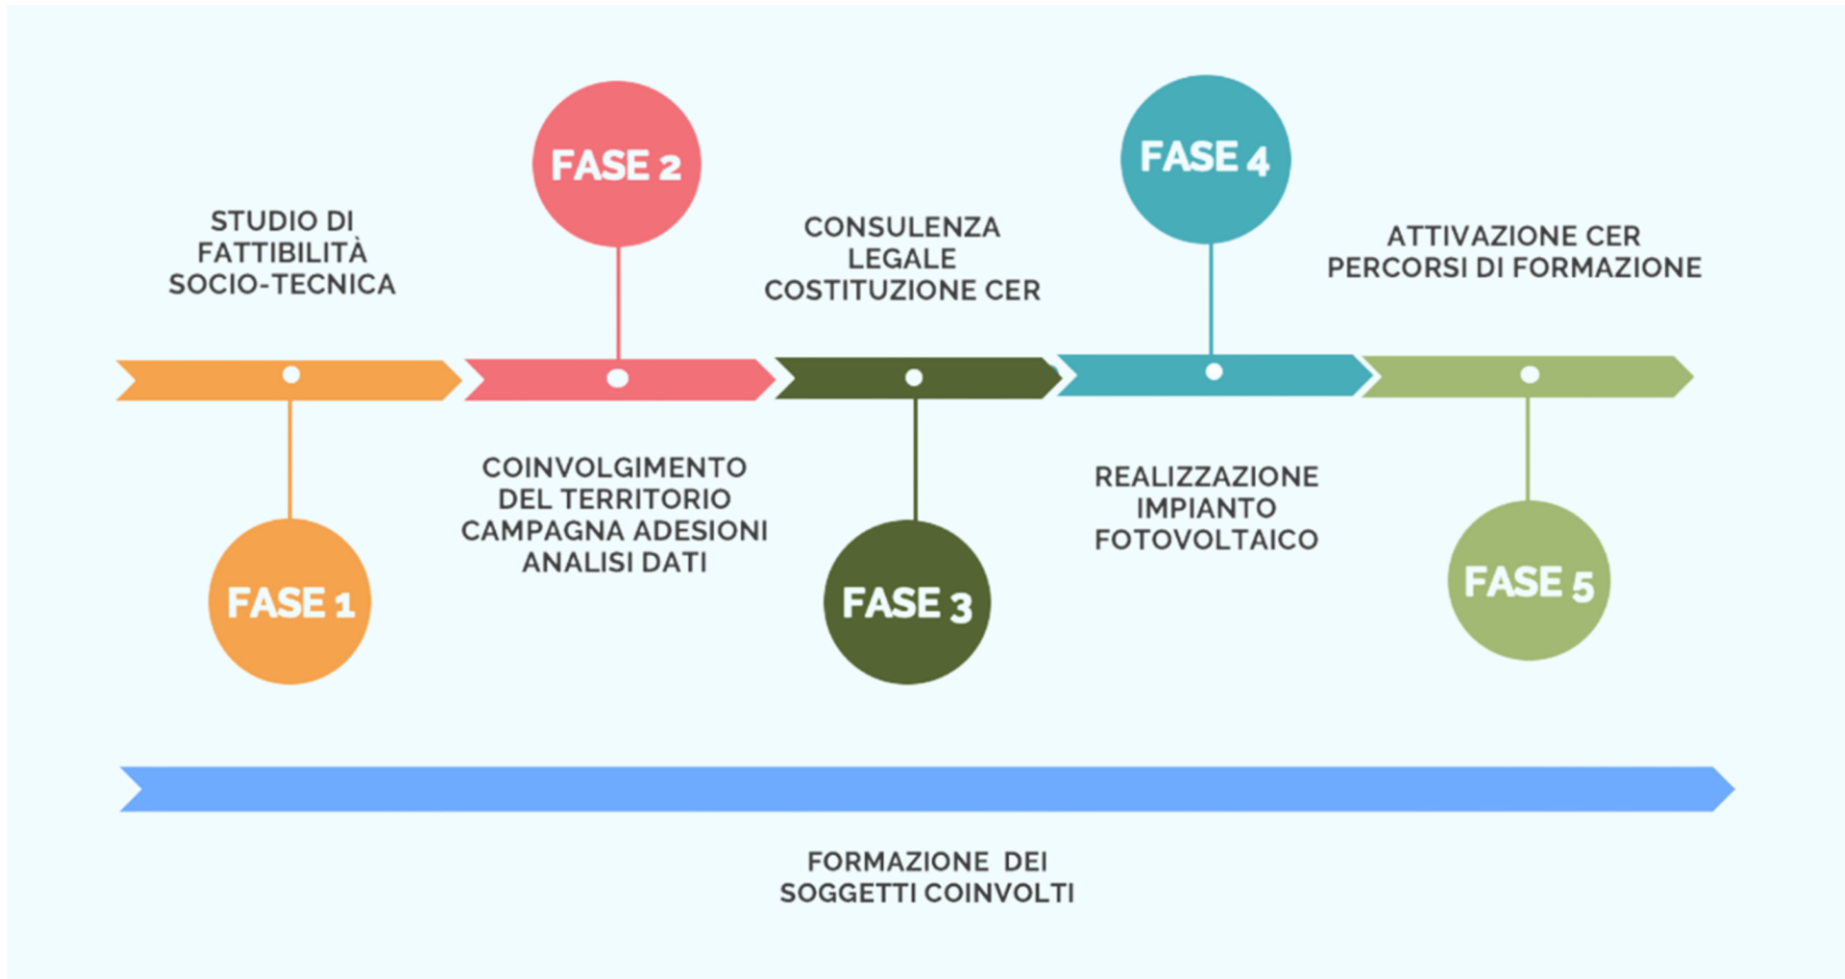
FASE 1

STUDIO DI FATTIBILITÀ SOCIO-TECNICA

FASE 2

COINVOLGIMENTO DEL TERRITORIO CAMPAGNA ADESIONI ANALISI DATI

FASE 3

CONSULENZA LEGALE COSTITUZIONE CER

FASE 4

REALIZZAZIONE IMPIANTO FOTOVOLTAICO

FASE 5

ATTIVAZIONE CER PERCORSI DI FORMAZIONE

FORMAZIONE DEI SOGGETTI COINVOLTI